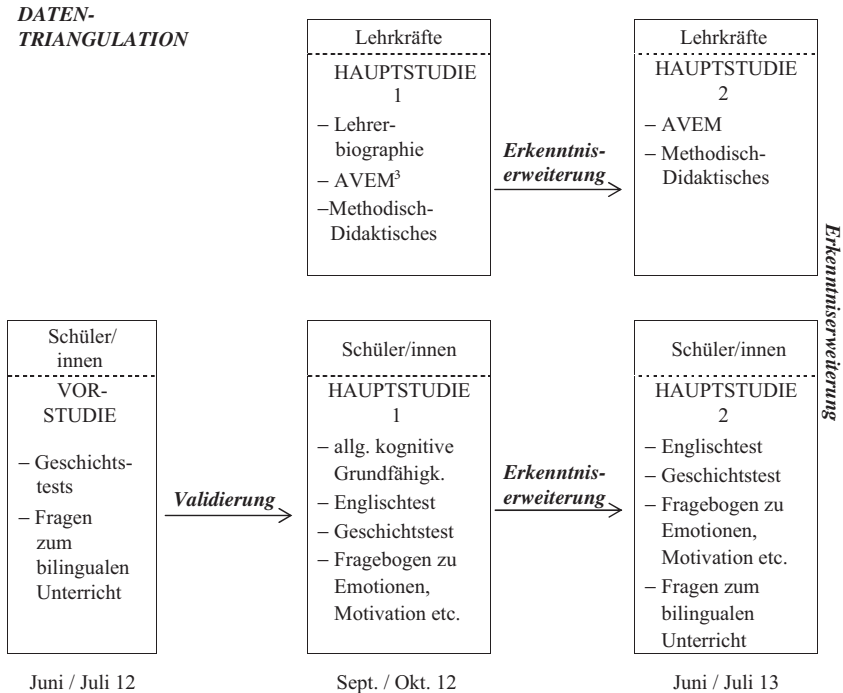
DATENTRIANGULATION

Lehrkräfte

HAUPTSTUDIE 1

– Lehrerbiographie

– AVEM$^3$

–Methodisch-Didaktisches

Erkenntniserweiterung

Lehrkräfte

HAUPTSTUDIE 2

– AVEM

– Methodisch-Didaktisches

Erkenntniserweiterung

Schüler/innen

VORSTUDIE

– Geschichtstests

– Fragen zum bilingualen Unterricht

Validierung

Schüler/innen

HAUPTSTUDIE 1

– allg. kognitive Grundfähigk.

– Englischtest

– Geschichtstest

– Fragebogen zu Emotionen, Motivation etc.

Erkenntniserweiterung

Schüler/innen

HAUPTSTUDIE 2

– Englischtest

– Geschichtstest

– Fragebogen zu Emotionen, Motivation etc.

– Fragen zum bilingualen Unterricht

Juni / Juli 12

Sept. / Okt. 12

Juni / Juli 13